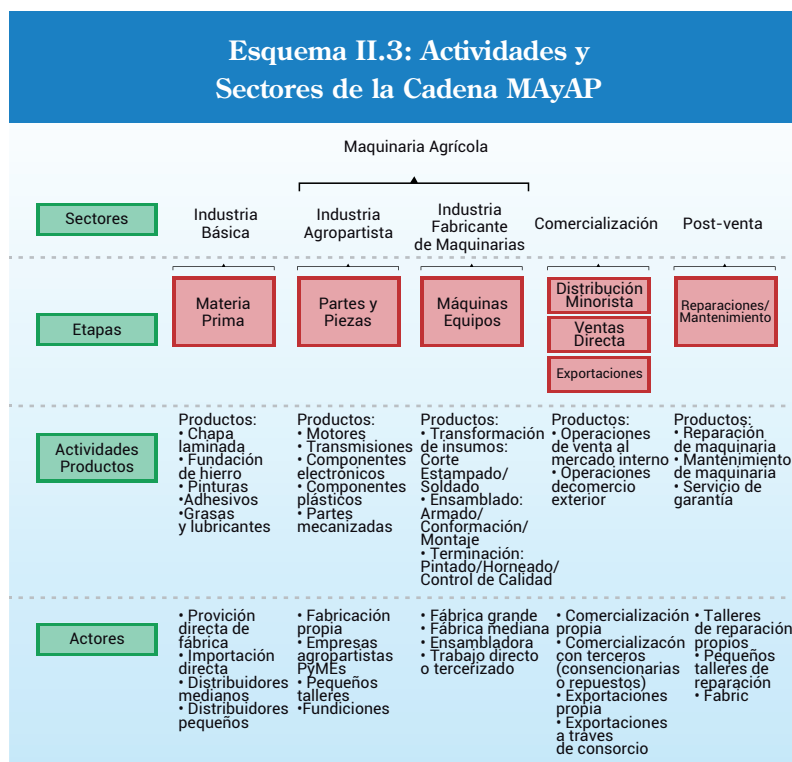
Esquema II.3: Actividades y Sectores de la Cadena MAyAP

Maquinaria Agrícola

Sectores

Industria Básica

Industria Agropartista

Industria Fabricante de Maquinarias

Comercialización

Post-venta

Etapas

Materia Prima

Partes y Piezas

Máquinas Equipos

Distribución Minorista

Ventas Directa

Exportaciones

Reparaciones/ Mantenimiento

Actividades Productos

Productos:
• Chapa laminada
• Fundación de hierro
• Pinturas
•Adhesivos
•Grasas y lubricantes

Productos:
• Motores
• Transmisiones
• Componentes electrónicos
• Componentes plásticos
• Partes mecanizadas

Productos:
• Transformación de insumos: Corte Estampado/ Soldado
• Ensamblado: Armado/ Conformación/ Montaje
• Terminación: Pintado/Horneado/ Control de Calidad

Productos:
• Operaciones de venta al mercado interno
• Operaciones decomercio exterior

Productos:
• Reparación de maquinaria
• Mantenimiento de maquinaria
• Servicio de garantía

Actores

• Provición directa de fábrica
• Importación directa
• Distribuidores medianos
• Distribuidores pequeños

• Fabricación propia
• Empresas agropartistas PyMEs
• Pequeños talleres
•Fundiciones

• Fábrica grande
• Fábrica mediana
• Ensambladora
• Trabajo directo o tercerizado

• Comercialización propia
• Comercializacón con terceros (consencionarias o repuestos)
• Exportaciones propia
• Exportaciones a traves de consorcio

• Talleres de reparación propios
• Pequeños talleres de reparación
• Fabric